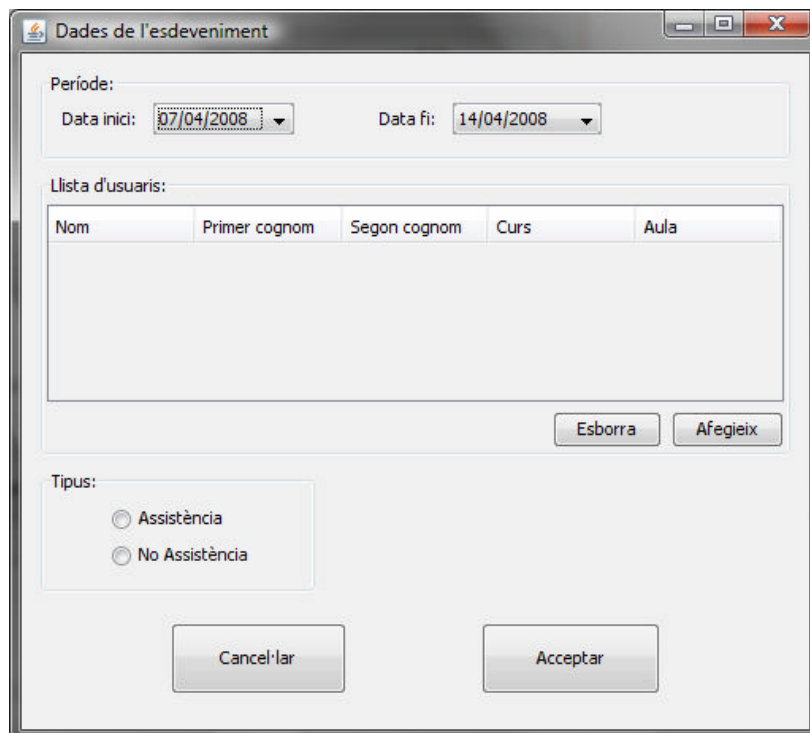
Dades de l'esdeveniment

Període:
Data inici: 07/04/2008
Data fi: 14/04/2008

Llista d'usuaris:

| Nom | Primer cognom | Segon cognom | Curs | Aula |
|---|---|---|---|---|

Esborra
Afegeix

Tipus:
Assistència
No Assistència

Cancel·lar
Acceptar